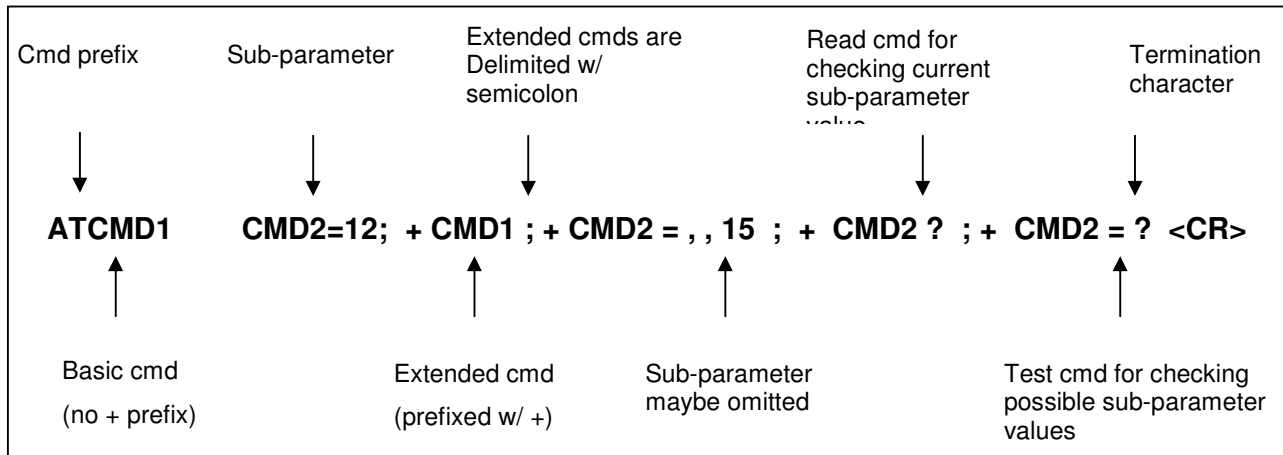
Cmd prefix

Sub-parameter

Extended cmds are Delimited w/ semicolon

Read cmd for checking current sub-parameter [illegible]

Termination character

ATCMD1 CMD2=12; + CMD1 ; + CMD2 = , , 15 ; + CMD2 ? ; + CMD2 = ? <CR>

Basic cmd
(no + prefix)

Extended cmd
(prefixed w/ +)

Sub-parameter maybe omitted

Test cmd for checking possible sub-parameter values